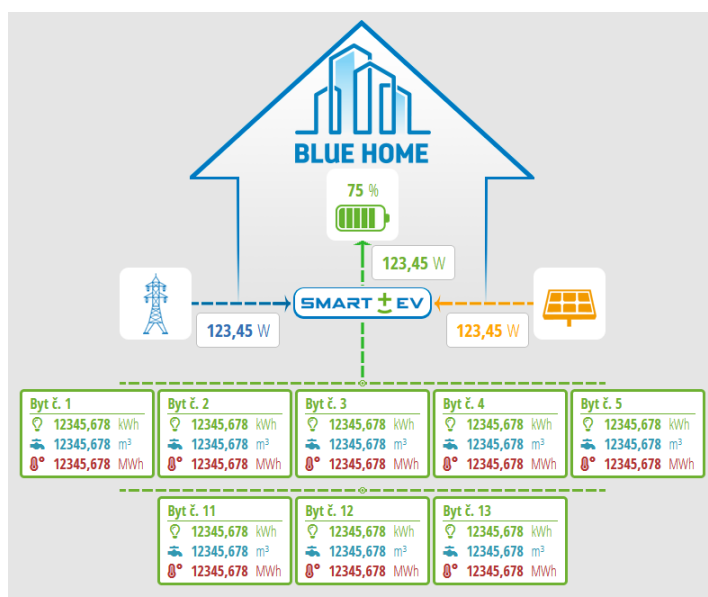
BLUE HOME

75 %

123,45 W

SMART EV

123,45 W

123,45 W

Byt č. 1
12345,678 kWh
12345,678 m³
12345,678 MWh

Byt č. 2
12345,678 kWh
12345,678 m³
12345,678 MWh

Byt č. 3
12345,678 kWh
12345,678 m³
12345,678 MWh

Byt č. 4
12345,678 kWh
12345,678 m³
12345,678 MWh

Byt č. 5
12345,678 kWh
12345,678 m³
12345,678 MWh

Byt č. 11
12345,678 kWh
12345,678 m³
12345,678 MWh

Byt č. 12
12345,678 kWh
12345,678 m³
12345,678 MWh

Byt č. 13
12345,678 kWh
12345,678 m³
12345,678 MWh